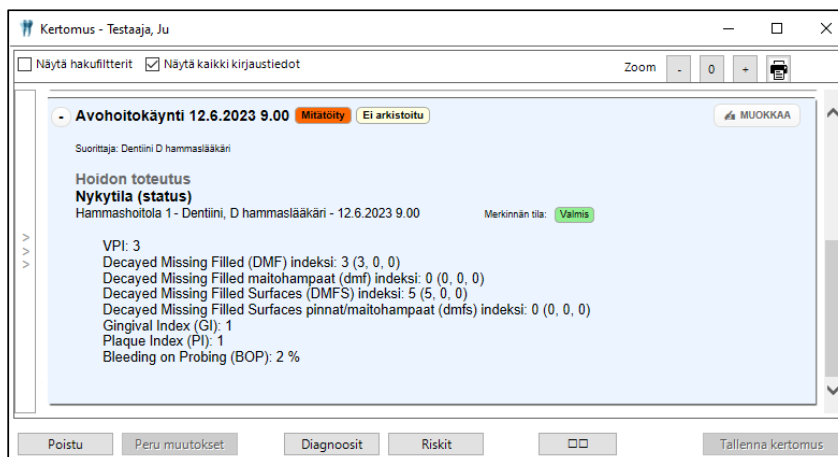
Kertomus - Testaaja, Ju

Näytä hakufiltterit
Näytä kaikki kirjaustiedot
Zoom - 0 +

- Avohoitokäynti 12.6.2023 9.00 Mitätöity Ei arkistoitu
MUOKKAA

Suorittaja: Dentiini D hammaslääkäri

Hoidon toteutus
Nykytila (status)
Hammashoitola 1 - Dentiini, D hammaslääkäri - 12.6.2023 9.00
Merkinnän tila: Valmis

VPI: 3
Decayed Missing Filled (DMF) indeksi: 3 (3, 0, 0)
Decayed Missing Filled maitohampaat (dmf) indeksi: 0 (0, 0, 0)
Decayed Missing Filled Surfaces (DMFS) indeksi: 5 (5, 0, 0)
Decayed Missing Filled Surfaces pinnat/maitohampaat (dmfs) indeksi: 0 (0, 0, 0)
Gingival Index (GI): 1
Plaque Index (PI): 1
Bleeding on Probing (BOP): 2 %

Poistu
Peru muutokset
Diagnoosit
Riskit
Tallenna kertomus